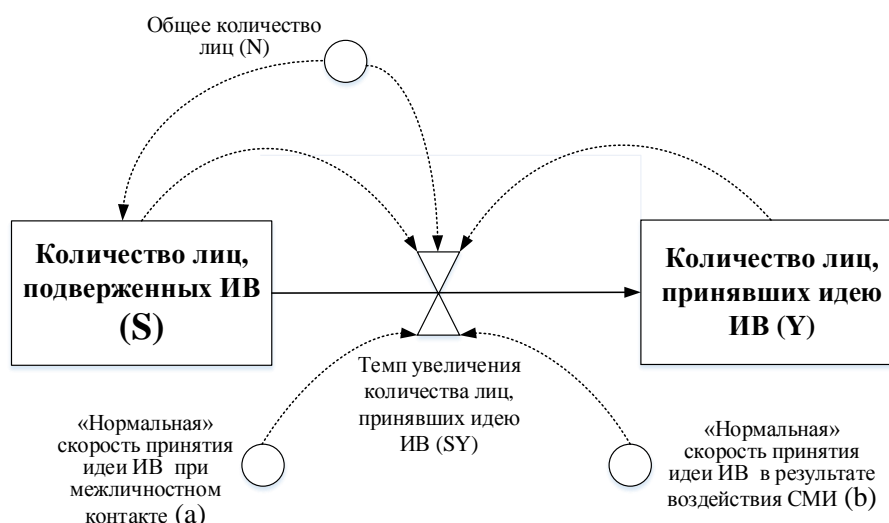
Общее количество лиц (N)

Количество лиц, подверженных ИВ (S)

Количество лиц, принявших идею ИВ (Y)

Темп увеличения количества лиц, принявших идею ИВ (SY)

«Нормальная» скорость принятия идеи ИВ при межличностном контакте (a)

«Нормальная» скорость принятия идеи ИВ в результате воздействия СМИ (b)